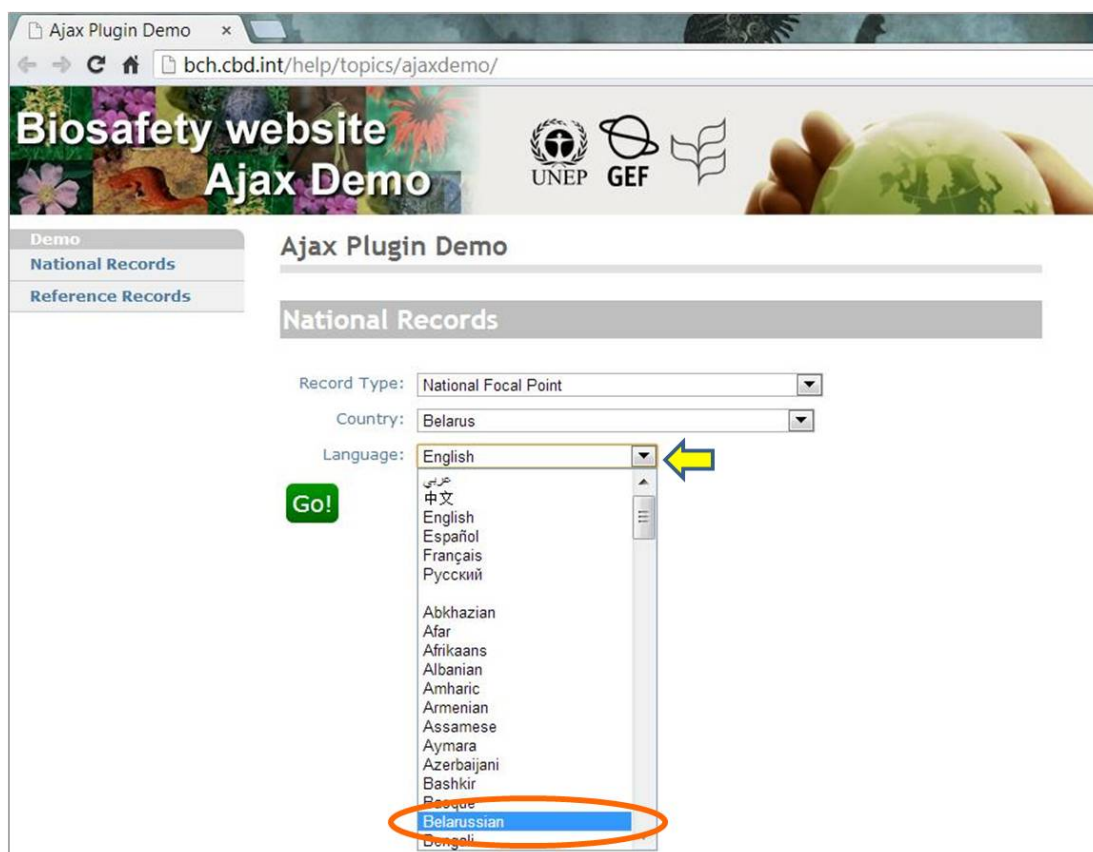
Ajax Plugin Demo ×

bch.cbd.int/help/topics/ajaxdemo/

Biosafety website
Ajax Demo

UNEP GEF

Demo
National Records
Reference Records

Ajax Plugin Demo

National Records

Record Type: National Focal Point
Country: Belarus
Language: English

Go!

عربي
中文
English
Español
Français
Русский

Abkhazian
Afar
Afrikaans
Albanian
Amharic
Armenian
Assamese
Aymara
Azerbaijani
Bashkir
Basque
Belarussian
Bengali